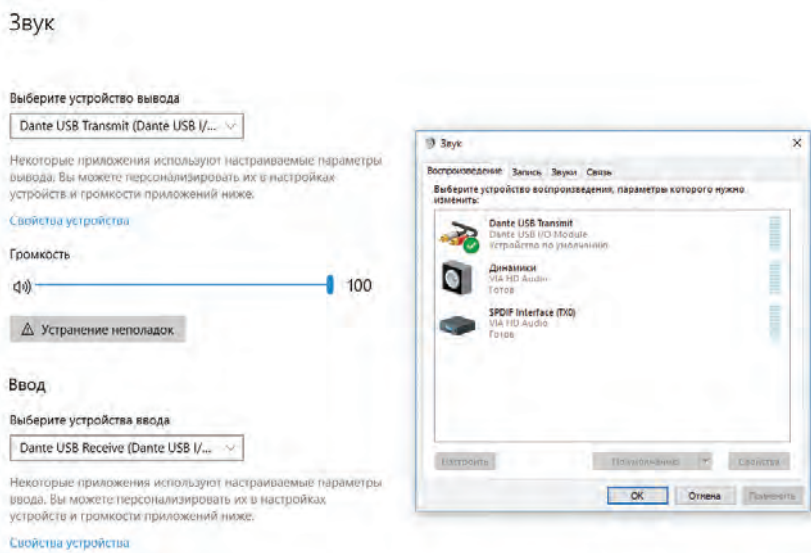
Звук

Выберите устройство вывода

Dante USB Transmit (Dante USB I/...

Некоторые приложения используют настраиваемые параметры вывода. Вы можете персонализировать их в настройках устройств и громкости приложений ниже.

Свойства устройства

Громкость

100

Устранение неполадок

Ввод

Выберите устройства ввода

Dante USB Receive (Dante USB I/...

Некоторые приложения используют настраиваемые параметры ввода. Вы можете персонализировать их в настройках устройств и громкости приложений ниже.

Свойства устройства

Звук

Воспроизведение Запись Звуки Связь

Выберите устройство воспроизведения, параметры которого нужно изменить:

Dante USB Transmit
Dante USB I/O Module
Устройство по умолчанию

Динамики
VIA HD Audio
Готов

SPDIF Interface (TX0)
VIA HD Audio
Готов

Настроить

По умолчанию

Свойства

OK

Отмена

Применить